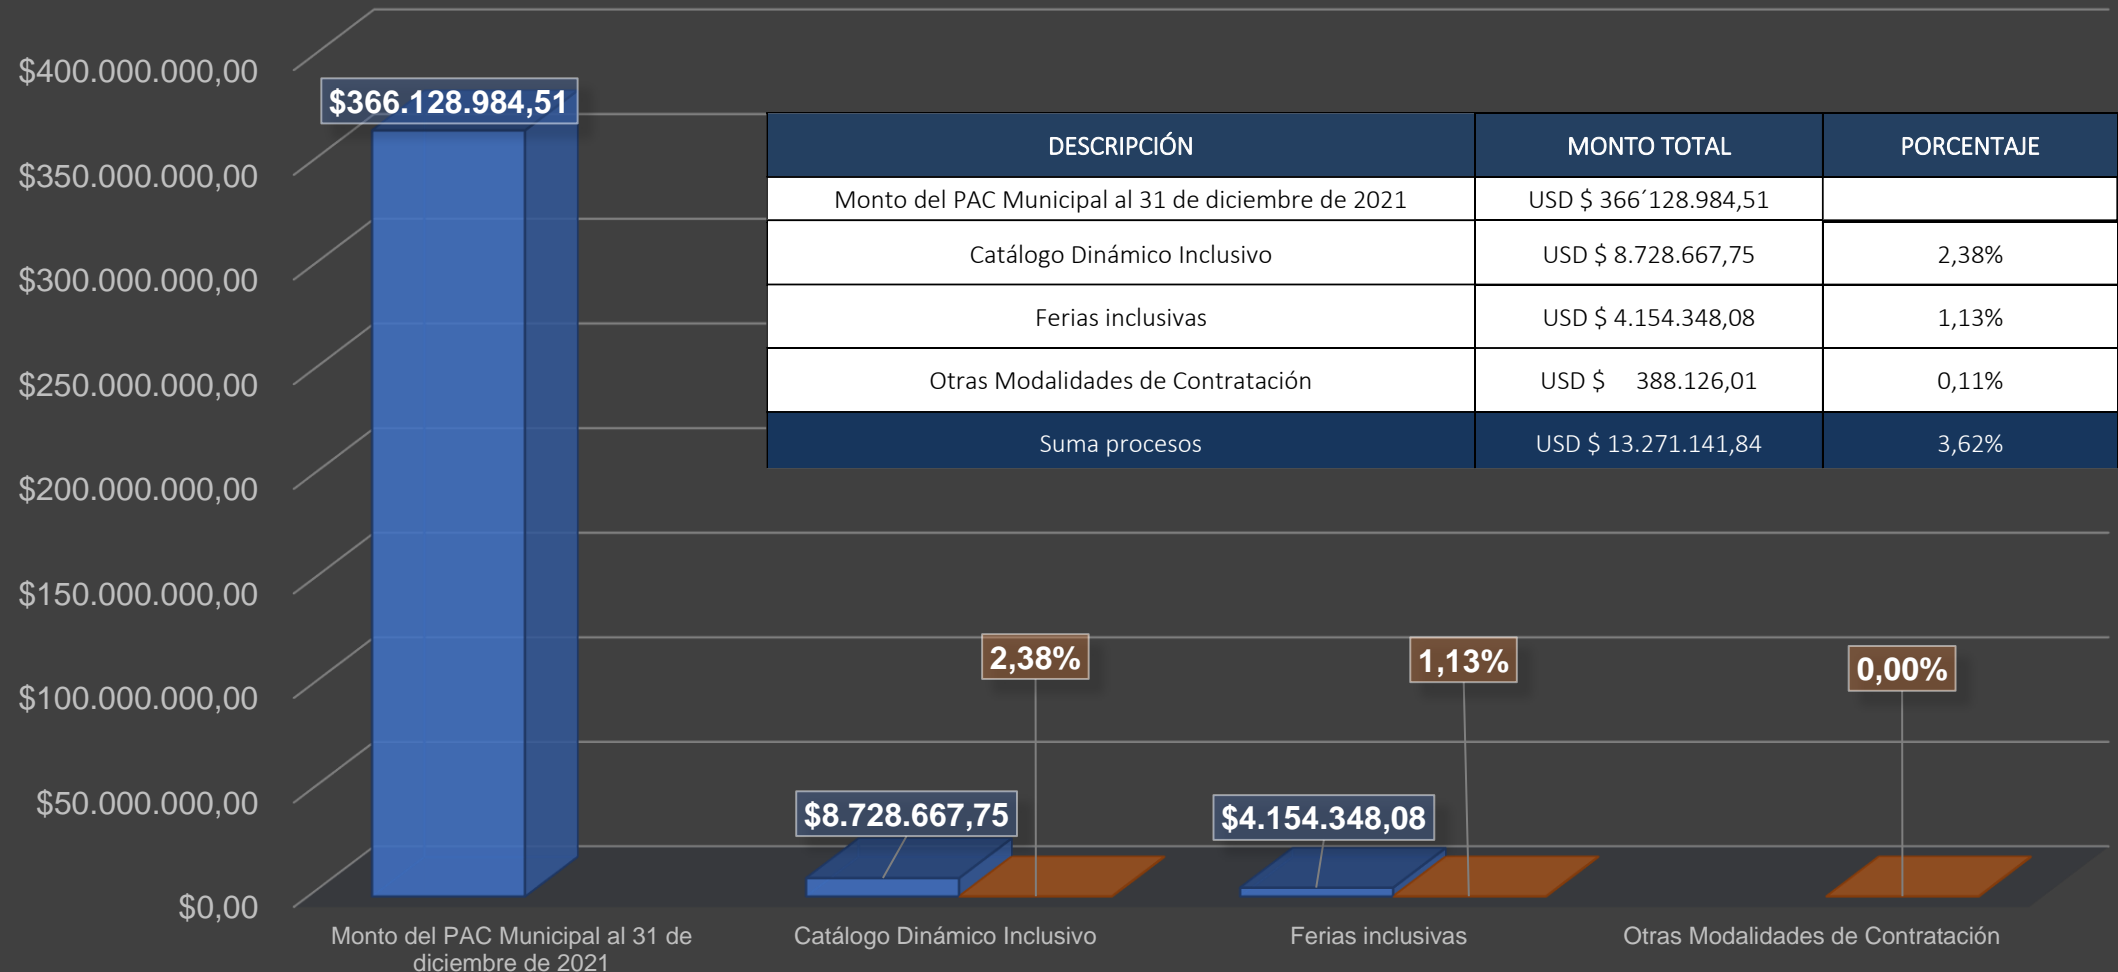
$400.000.000,00
$350.000.000,00
$300.000.000,00
$250.000.000,00
$200.000.000,00
$150.000.000,00
$100.000.000,00
$50.000.000,00
$0,00

$366.128.984,51

| DESCRIPCIÓN | MONTO TOTAL | PORCENTAJE |
|---|---|---|
| Monto del PAC Municipal al 31 de diciembre de 2021 | USD $ 366´128.984,51 | |
| Catálogo Dinámico Inclusivo | USD $ 8.728.667,75 | 2,38% |
| Ferias inclusivas | USD $ 4.154.348,08 | 1,13% |
| Otras Modalidades de Contratación | USD $ 388.126,01 | 0,11% |
| Suma procesos | USD $ 13.271.141,84 | 3,62% |

2,38%
1,13%
0,00%
$8.728.667,75
$4.154.348,08

Monto del PAC Municipal al 31 de diciembre de 2021
Catálogo Dinámico Inclusivo
Ferias inclusivas
Otras Modalidades de Contratación